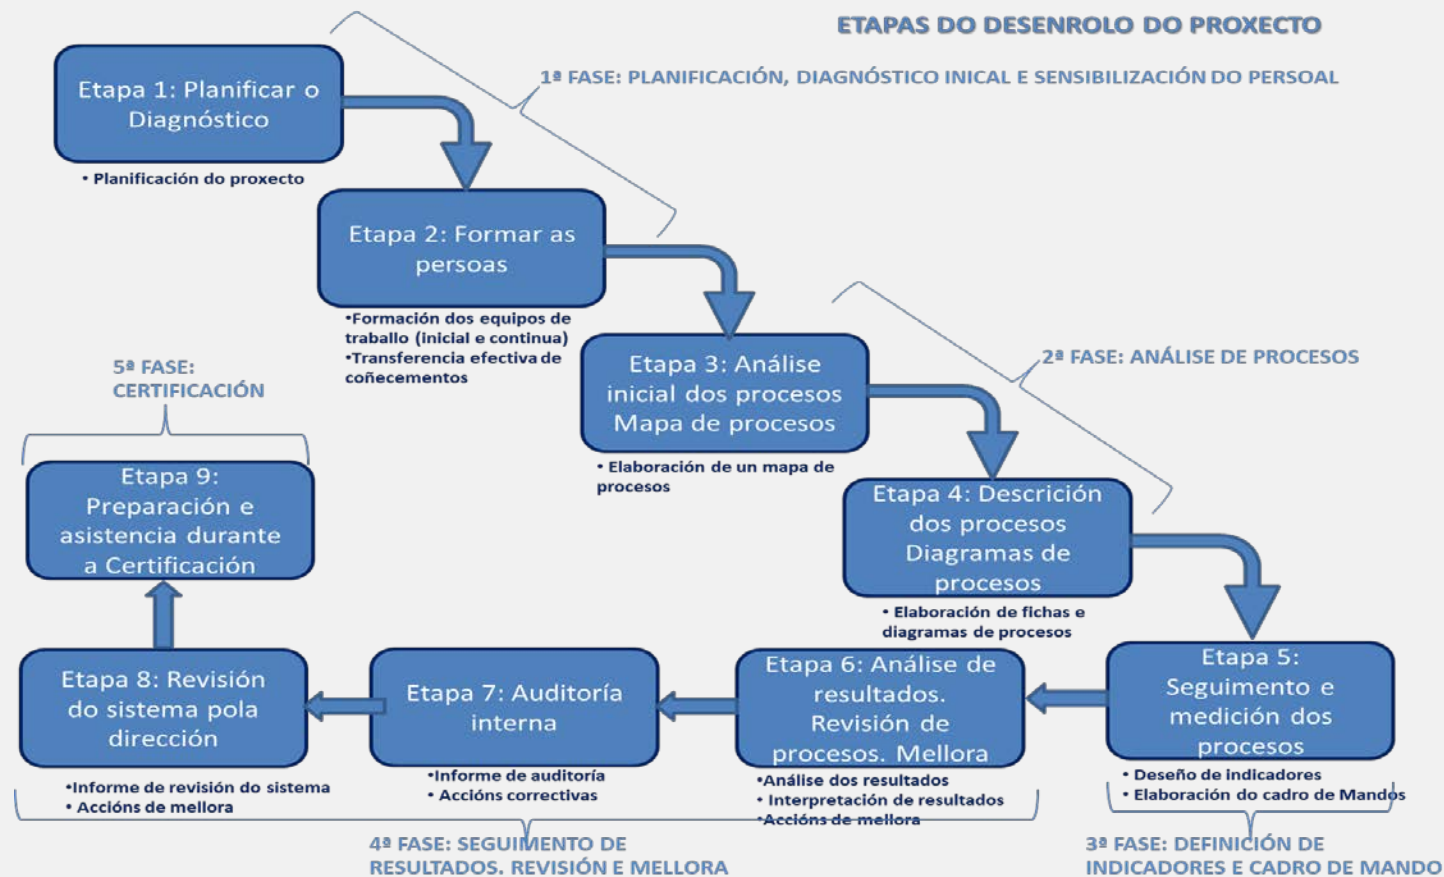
ETAPAS DO DESENROLO DO PROXECTO

1ª FASE: PLANIFICACIÓN, DIAGNÓSTICO INICAL E SENSIBILIZACIÓN DO PERSOAL

Etapa 1: Planificar o Diagnóstico

• Planificación do proxecto

Etapa 2: Formar as persoas

•Formación dos equipos de traballo (inicial e continua)
•Transferencia efectiva de coñecementos

Etapa 3: Análise inicial dos procesos Mapa de procesos

• Elaboración de un mapa de procesos

2ª FASE: ANÁLISE DE PROCESOS

Etapa 4: Descrición dos procesos Diagramas de procesos

• Elaboración de fichas e diagramas de procesos

5ª FASE: CERTIFICACIÓN

Etapa 9: Preparación e asistencia durante a Certificación

Etapa 8: Revisión do sistema pola dirección

•Informe de revisión do sistema
• Accións de mellora

Etapa 7: Auditoría interna

•Informe de auditoría
• Accións correctivas

Etapa 6: Análise de resultados. Revisión de procesos. Mellora

•Análise dos resultados
• Interpretación de resultados
•Accións de mellora

Etapa 5: Seguimento e medición dos procesos

• Deseño de indicadores
• Elaboración do cadro de Mandos

4ª FASE: SEGUIMENTO DE RESULTADOS. REVISIÓN E MELLORA

3ª FASE: DEFINICIÓN DE INDICADORES E CADRO DE MANDO